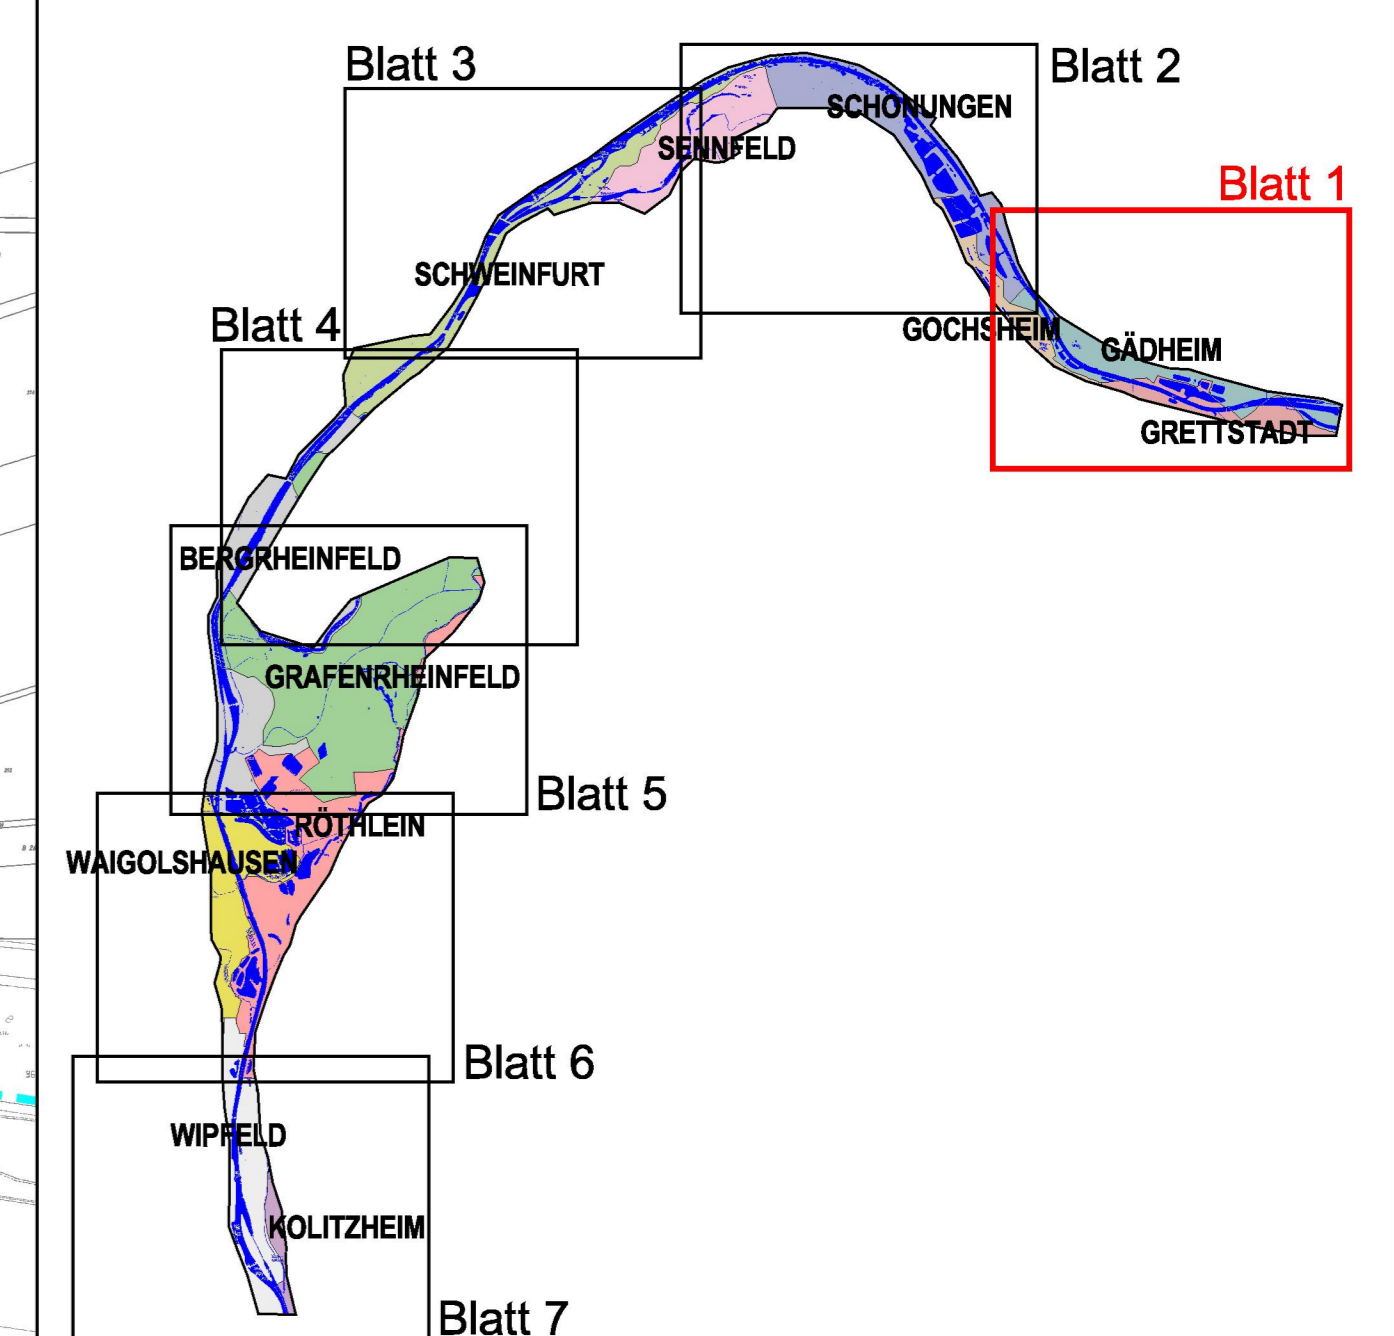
Blatt 3

Blatt 2

SCHONUNGEN

SENNFELD

Blatt 1

SCHWEINFURT

Blatt 4

GOCHSHEIM

GÄDHEIM

GRETTSTADT

BERGRHEINFELD

GRAFENRHEINFELD

Blatt 5

RÖTHLEIN

WAIGOLSHAUSEN

Blatt 6

WIPFELD

KOLITZHEIM

Blatt 7